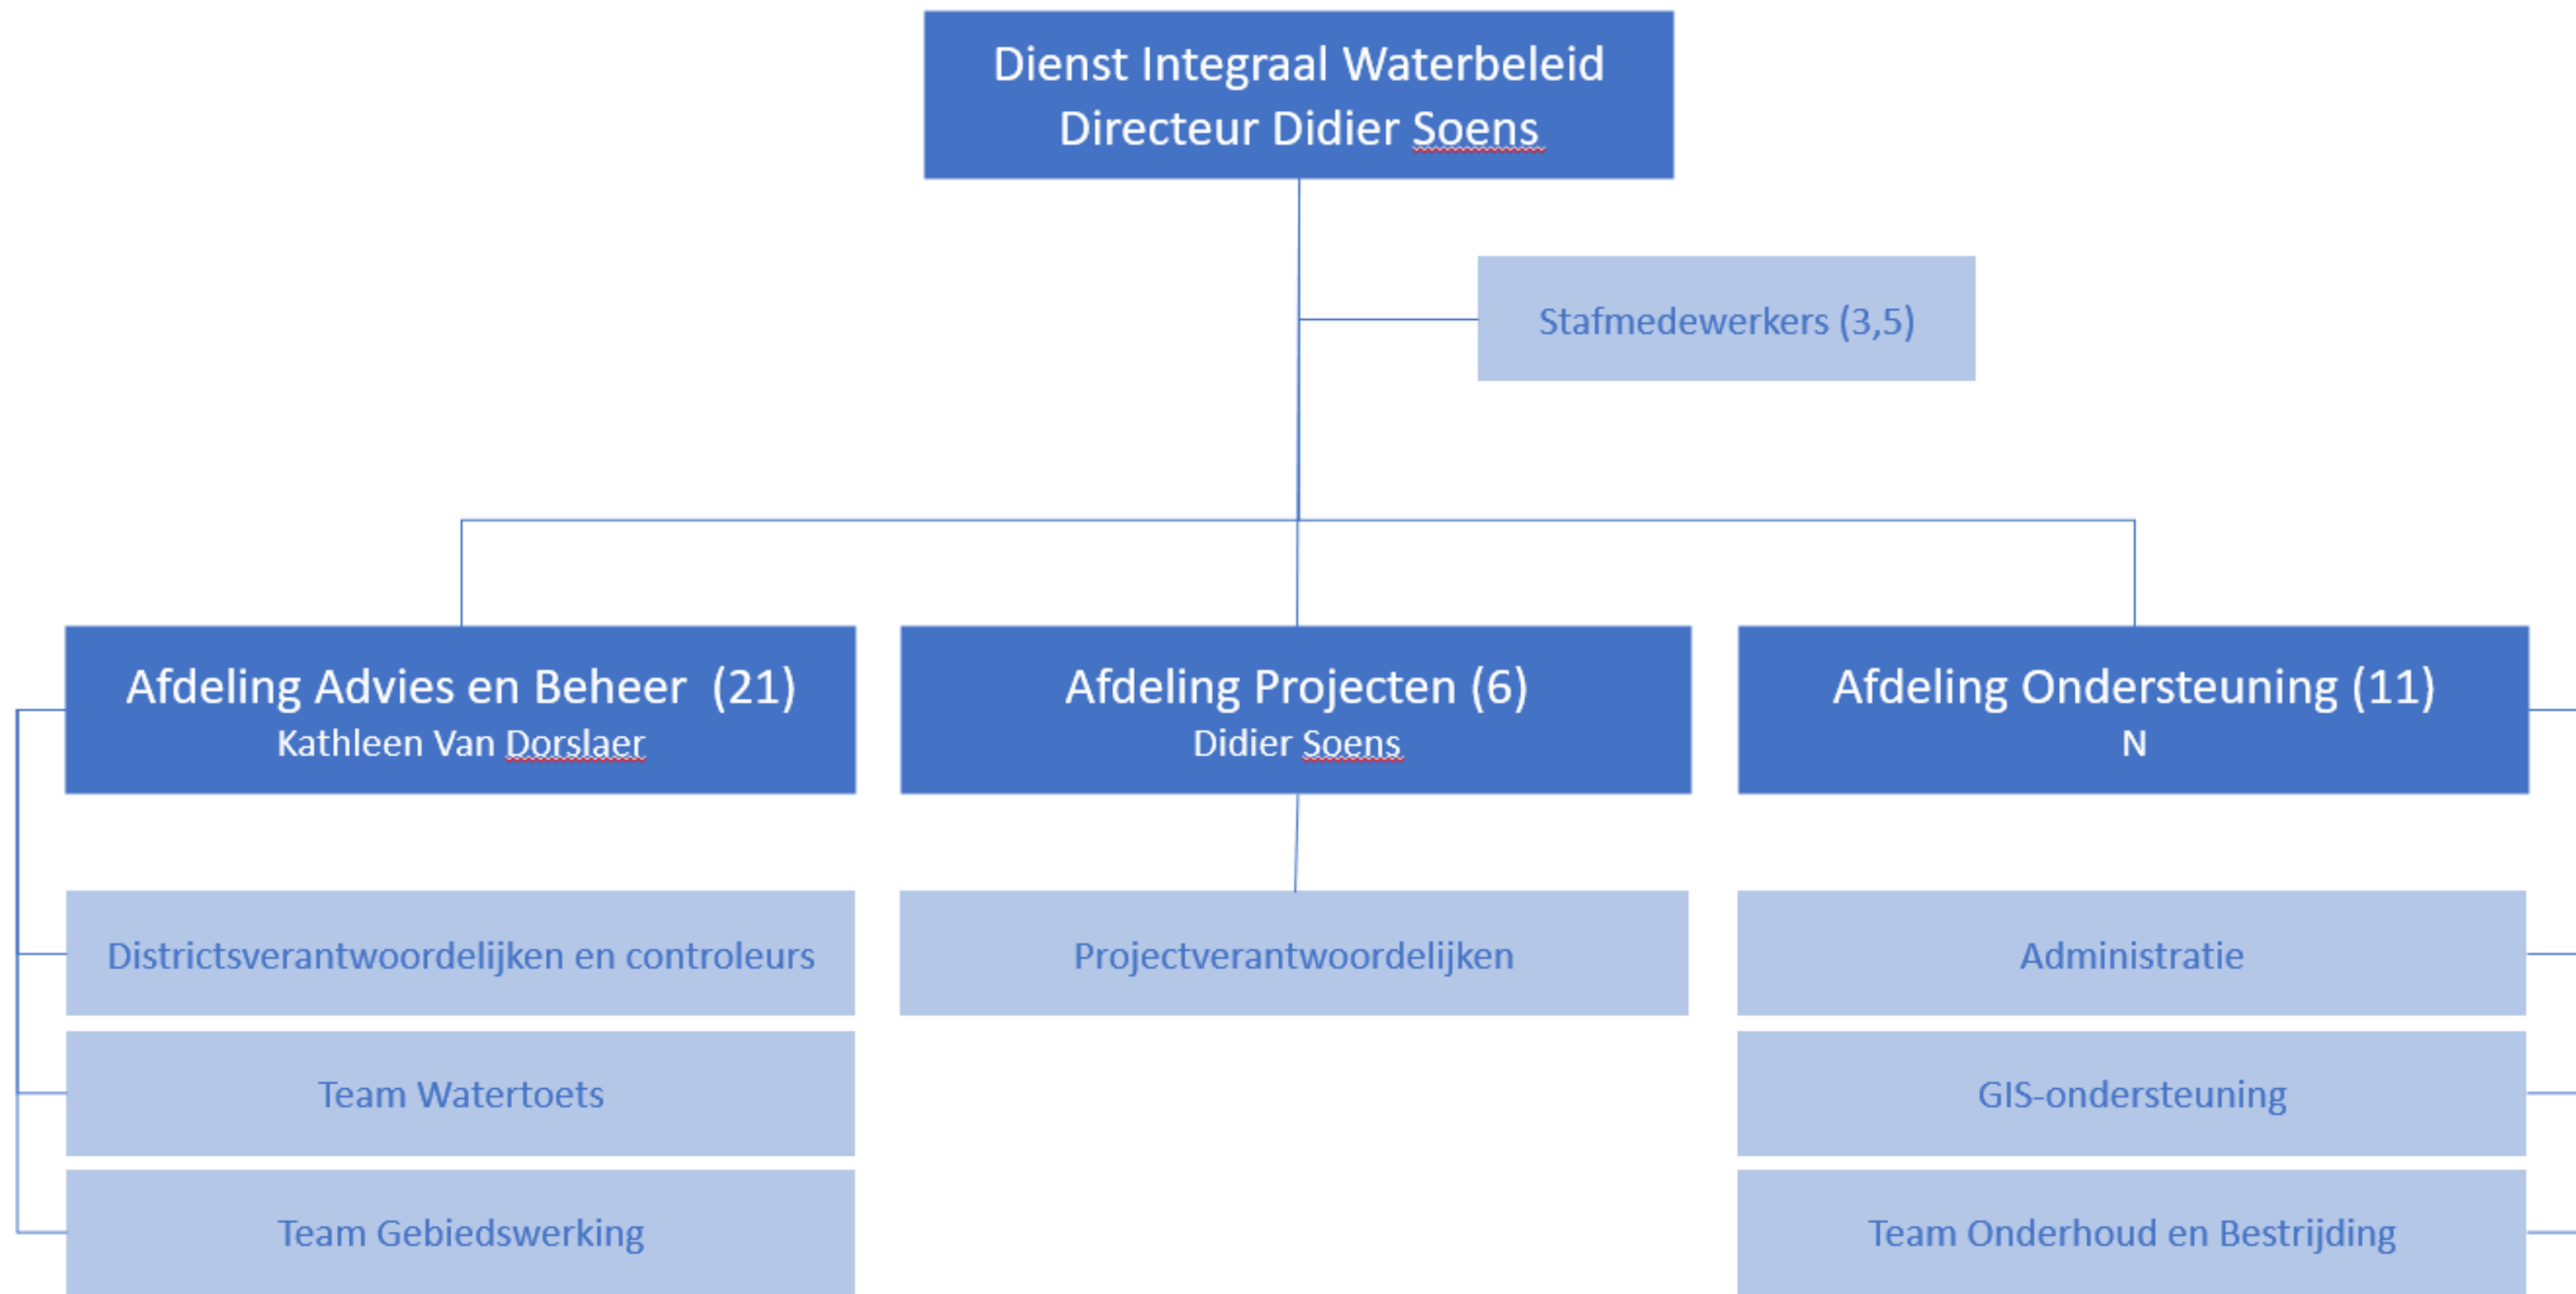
Dienst Integraal Waterbeleid
Directeur Didier Soens

Stafmedewerkers (3,5)

Afdeling Advies en Beheer (21)
Kathleen Van Dorslaer

Afdeling Projecten (6)
Didier Soens

Afdeling Ondersteuning (11)
N

Districtsverantwoordelijken en controleurs

Team Watertoets

Team Gebiedswerking

Projectverantwoordelijken

Administratie

GIS-ondersteuning

Team Onderhoud en Bestrijding